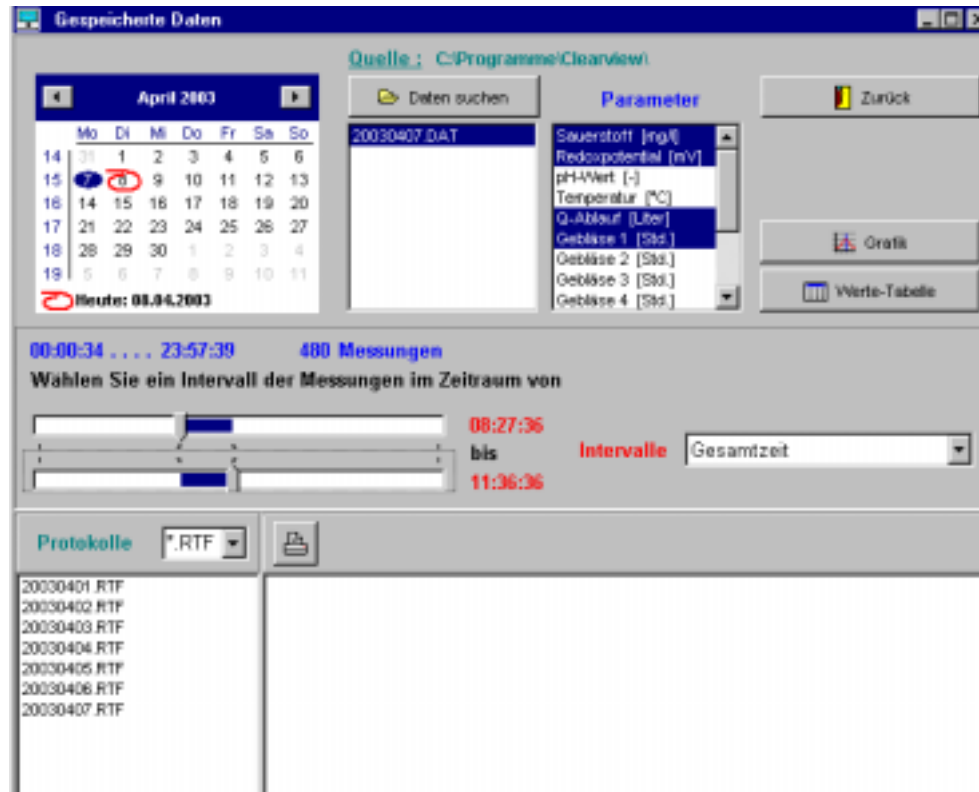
Gespeicherte Daten

Quelle : C:\Programme\Clearview\

April 2003

| | Mo | Di | Mi | Do | Fr | Sa | So |
|---|---|---|---|---|---|---|---|
| 14 | 31 | 1 | 2 | 3 | 4 | 5 | 6 |
| 15 | 7 | 8 | 9 | 10 | 11 | 12 | 13 |
| 16 | 14 | 15 | 16 | 17 | 18 | 19 | 20 |
| 17 | 21 | 22 | 23 | 24 | 25 | 26 | 27 |
| 18 | 28 | 29 | 30 | 1 | 2 | 3 | 4 |
| 19 | 5 | 6 | 7 | 8 | 9 | 10 | 11 |

Heute: 08.04.2003

Daten suchen

20030407.DAT

Parameter

Sauerstoff [mg/l]
Redoxpotential [mV]
pH-Wert [-]
Temperatur [°C]
Q-Ablauf [Liter]
Gebläse 1 [Std.]
Gebläse 2 [Std.]
Gebläse 3 [Std.]
Gebläse 4 [Std.]

Zurück

Grafik

Werte-Tabelle

00:00:34 . . . . . 23:57:39 480 Messungen

Wählen Sie ein Intervall der Messungen im Zeitraum von

08:27:36

bis

11:36:36

Intervalle Gesamtzeit

Protokolle *.RTF

20030401.RTF
20030402.RTF
20030403.RTF
20030404.RTF
20030405.RTF
20030406.RTF
20030407.RTF